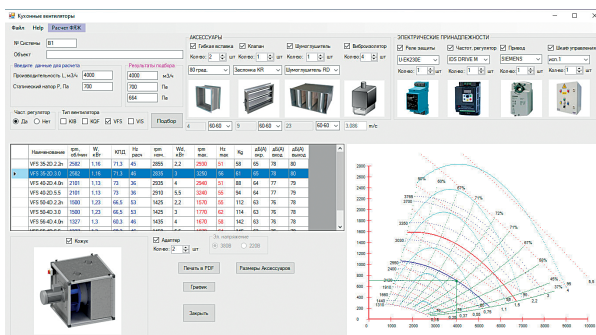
Кухонные вентиляторы

Файл Help Расчет ФКК

№ Системы В1
Объект

Введите данные для расчета
Производительность L, м3/ч 4000
Статический напор P, Па 700

Результаты подбора
4000 м3/ч
700 Па
664 Па

Част. регулятор
Да Нет
Тип вентилятора
KVB KCF VFS VIS
Подбор

АКСЕССУАРЫ
Гибкая вставка Кол-во 2 шт
Клапан Кол-во 1 шт
Шумоглушитель Кол-во 1 шт
Виброизолятор Кол-во 4 шт
80 град.
Заслонка КЛ
Шумоглушитель RD
4 60-60 9 60-60 23 60-60 3.086 м/с

ЭЛЕКТРИЧЕСКИЕ ПРИНАДЛЕЖНОСТИ
Реле защиты Кол-во 1 шт
Частот. регулятор Кол-во 1 шт
Привод Кол-во 1 шт
Шкаф управления Кол-во 1 шт
U-EK230E
IDS DRIVE M
SIEMENS
исп.1

| Наименование | Тип | W, кВт | I, А | КПД | Hz расч | n, об/мин | Wd, кВт | Pu, Па | Hz макс. | Hz | Kg | dB(A) вход | dB(A) окр. | dB(A) выход |
|---|---|---|---|---|---|---|---|---|---|---|---|---|---|---|
| VFS 35-2D 2.2л | 2582 | 1.16 | 71.3 | 45 | 2855 | 2.2 | 2930 | 51 | 56 | 68 | 79 | 78 |
| VFS 35-2D 3.0л | 2582 | 1.16 | 71.3 | 46 | 2855 | 3 | 3250 | 56 | 61 | 58 | 68 | 79 | 78 |
| VFS 40-2D 4.0л | 2101 | 1.13 | 73 | 36 | 2935 | 4 | 2840 | 51 | 88 | 64 | 77 | 79 |
| VFS 40-2D 5.5л | 2101 | 1.13 | 73 | 36 | 2910 | 5.5 | 3240 | 55 | 98 | 64 | 77 | 79 |
| VFS 50-4D 2.2л | 1500 | 1.23 | 66.5 | 53 | 1425 | 2.2 | 1570 | 58 | 112 | 63 | 76 | 78 |
| VFS 50-4D 3.0л | 1500 | 1.23 | 66.5 | 53 | 1425 | 3 | 1670 | 62 | 114 | 63 | 76 | 78 |
| VFS 50-4D 4.0л | 1500 | 1.23 | 66.5 | 53 | 1425 | 4 | 1670 | 62 | 118 | 63 | 76 | 78 |

Кожух
Адаптер
Кол-во 2 шт
Эл. напряжение
380В 220В
Печать в PDF
Размеры Аксессуары
График
Закрыть